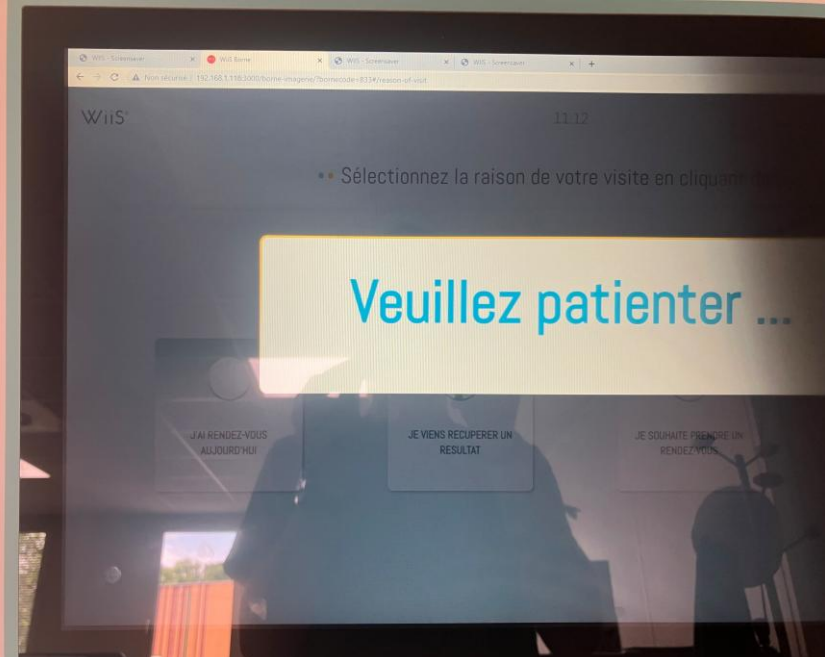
WIIS - Screensaver ×
WIIS Borne ×
WIIS - Screensaver ×
WIIS - Screensaver ×
+

Non sécurisé | 192.168.1.118:3000/borne-imagerie/?bornecode=833#/reason-of-visit

WiiS

11:12

Sélectionnez la raison de votre visite en cliquant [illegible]

Veuillez patienter ...

J'AI RENDEZ-VOUS AUJOURD'HUI

JE VIENS RECUPERER UN RESULTAT

JE SOUHAITE PRENDRE UN RENDEZ-VOUS